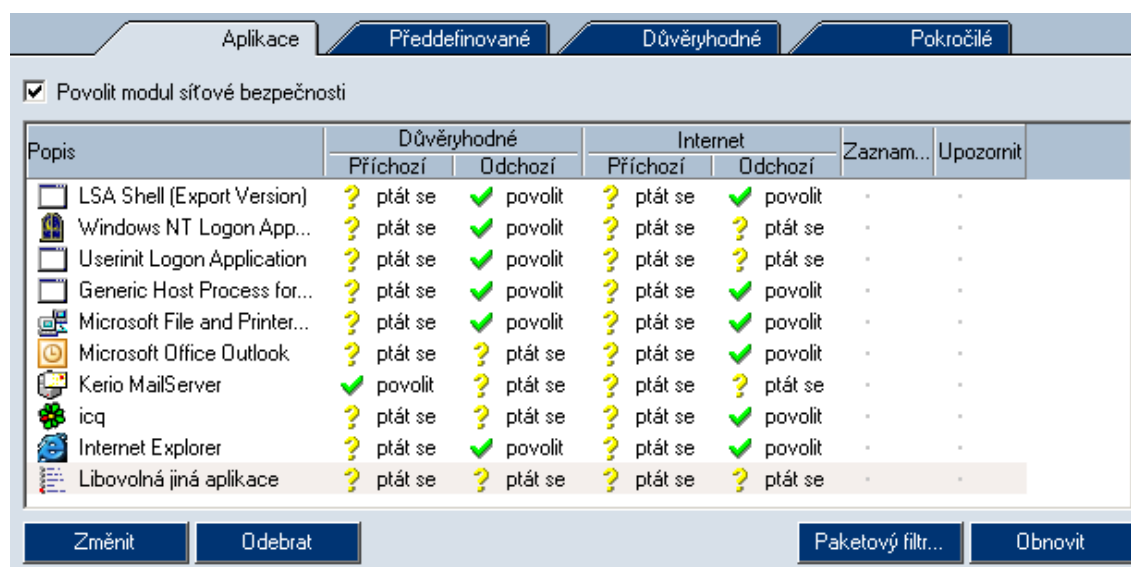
Aplikace | Předdefinované | Důvěryhodné | Pokročilé

Povolit modul síťové bezpečnosti

| Popis | Důvěryhodné Příchozí | Důvěryhodné Odchozí | Internet Příchozí | Internet Odchozí | Zaznam... | Upozornit |
|---|---|---|---|---|---|---|
| LSA Shell (Export Version) | ptát se | povolit | ptát se | povolit | - | - |
| Windows NT Logon App... | ptát se | povolit | ptát se | ptát se | - | - |
| Userinit Logon Application | ptát se | povolit | ptát se | ptát se | - | - |
| Generic Host Process for... | ptát se | povolit | ptát se | povolit | - | - |
| Microsoft File and Printer... | ptát se | povolit | ptát se | povolit | - | - |
| Microsoft Office Outlook | ptát se | ptát se | ptát se | povolit | - | - |
| Kerio MailServer | povolit | ptát se | ptát se | ptát se | - | - |
| icq | ptát se | ptát se | ptát se | povolit | - | - |
| Internet Explorer | ptát se | povolit | ptát se | povolit | - | - |
| Libovolná jiná aplikace | ptát se | ptát se | ptát se | ptát se | - | - |

Změnit | Odebrat | Paketový filtr... | Obnovit